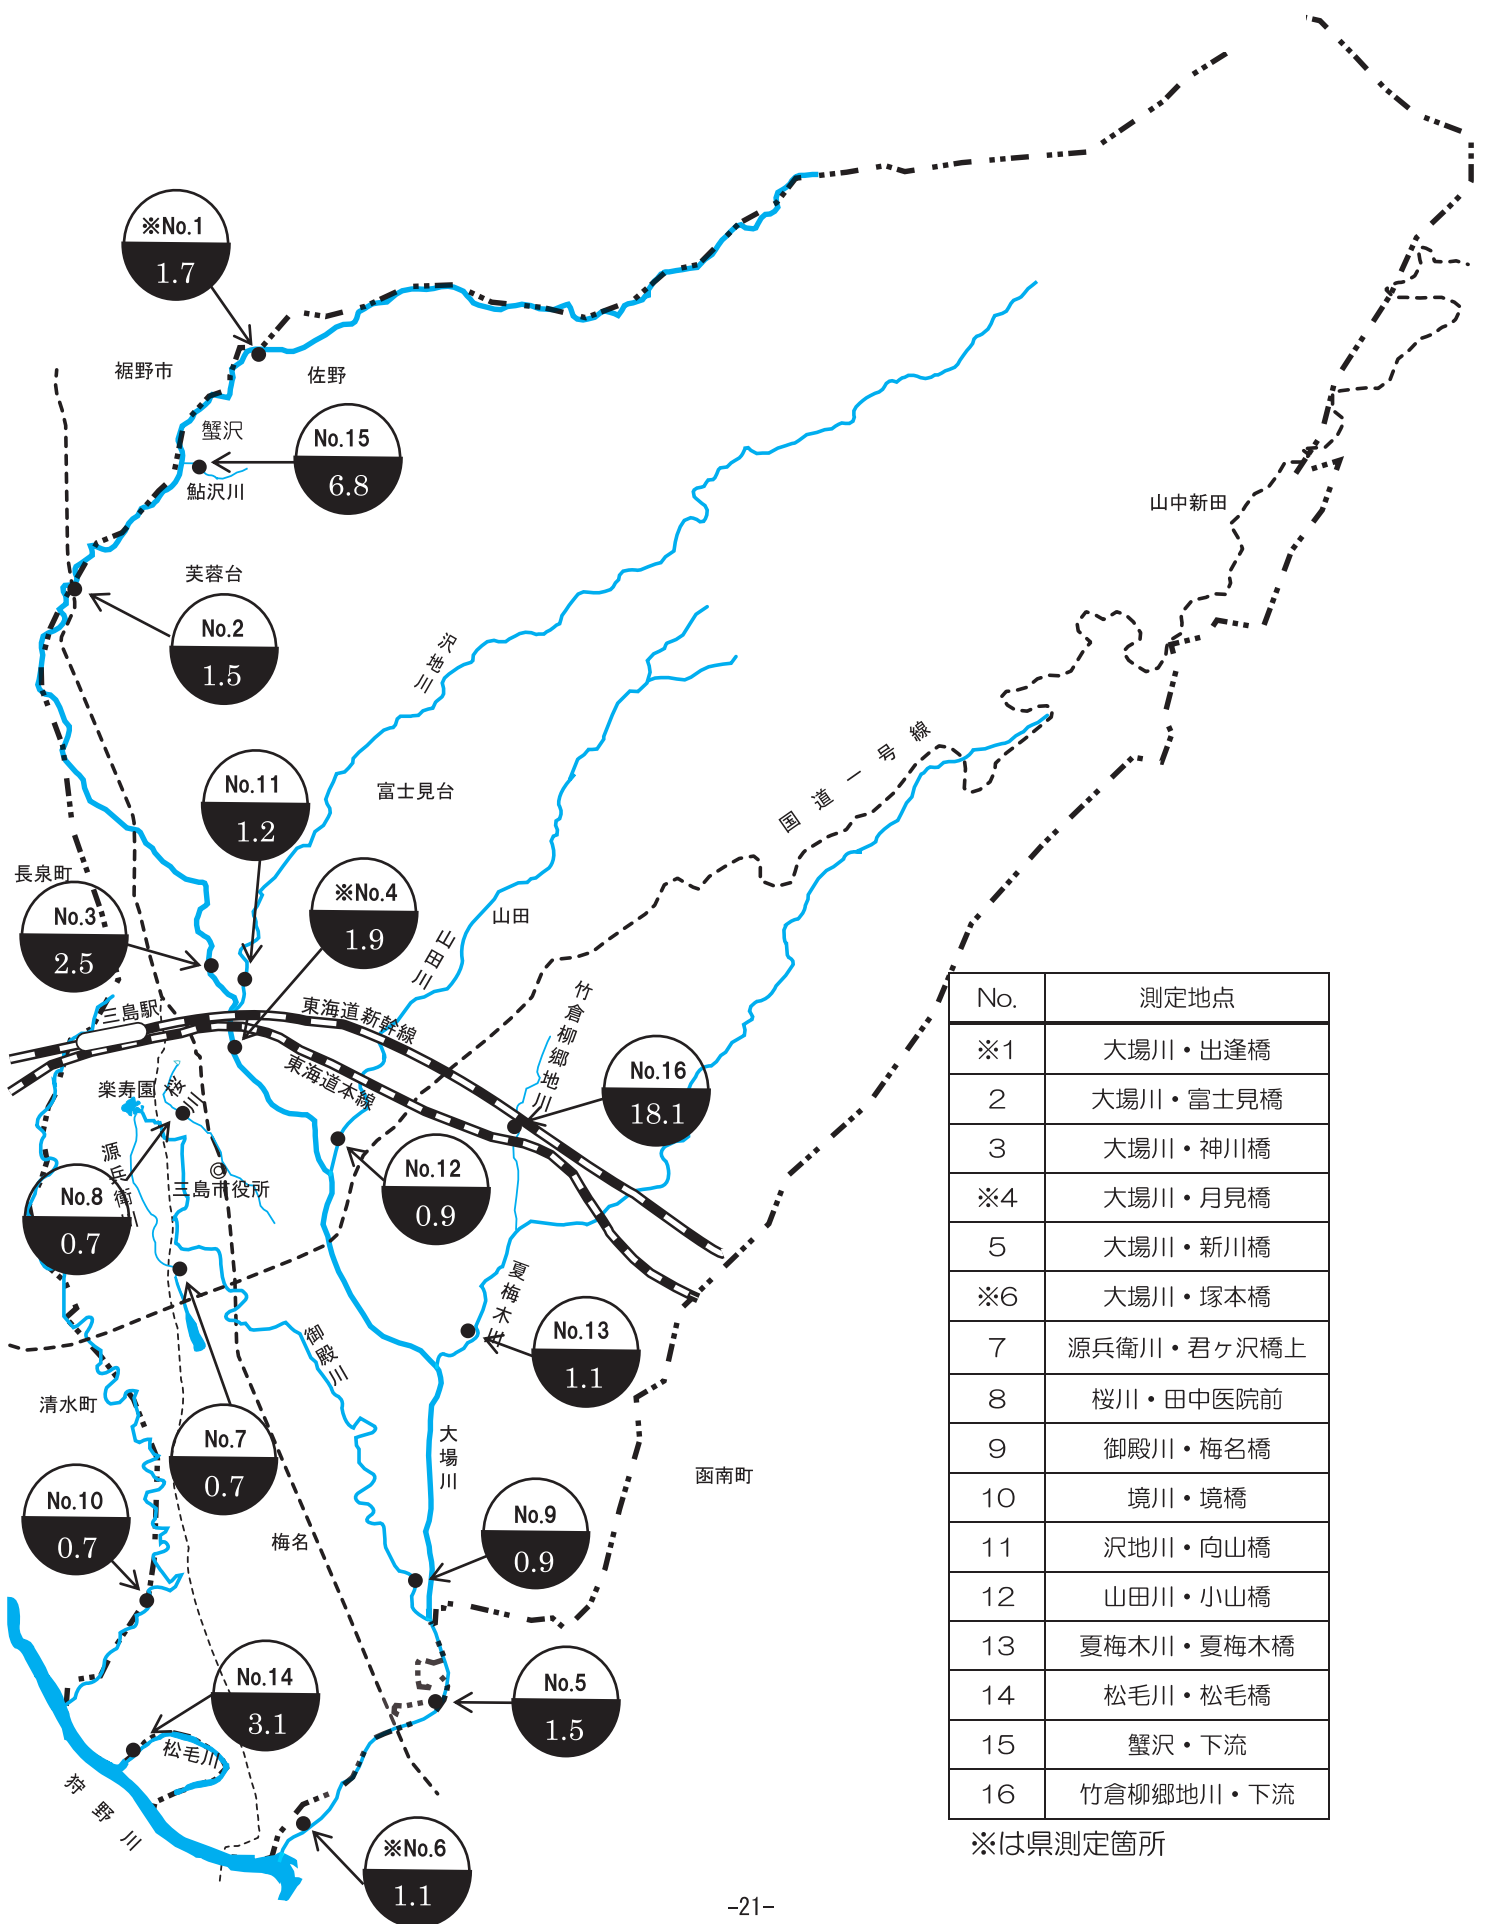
※No.1
1.7

裾野市

佐野

蟹沢

No.15
6.8

鮎沢川

芙蓉台

No.2
1.5

沢地川

富士見台

No.11
1.2

長泉町

No.3
2.5

※No.4
1.9

山田川

山田

三島駅

東海道新幹線

東海道本線

竹倉柳郷地川

No.16
18.1

国道一号線

山中新田

楽寿園

桜川

源兵衛川

No.8
0.7

三島市役所

No.12
0.9

夏梅木川

No.13
1.1

御殿川

清水町

No.7
0.7

大場川

函南町

No.10
0.7

梅名

No.9
0.9

No.14
3.1

松毛川

狩野川

No.5
1.5

※No.6
1.1

| No. | 測定地点 |
|---|---|
| ※1 | 大場川・出逢橋 |
| 2 | 大場川・富士見橋 |
| 3 | 大場川・神川橋 |
| ※4 | 大場川・月見橋 |
| 5 | 大場川・新川橋 |
| ※6 | 大場川・塚本橋 |
| 7 | 源兵衛川・君ヶ沢橋上 |
| 8 | 桜川・田中医院前 |
| 9 | 御殿川・梅名橋 |
| 10 | 境川・境橋 |
| 11 | 沢地川・向山橋 |
| 12 | 山田川・小山橋 |
| 13 | 夏梅木川・夏梅木橋 |
| 14 | 松毛川・松毛橋 |
| 15 | 蟹沢・下流 |
| 16 | 竹倉柳郷地川・下流 |

※は県測定箇所

-21-